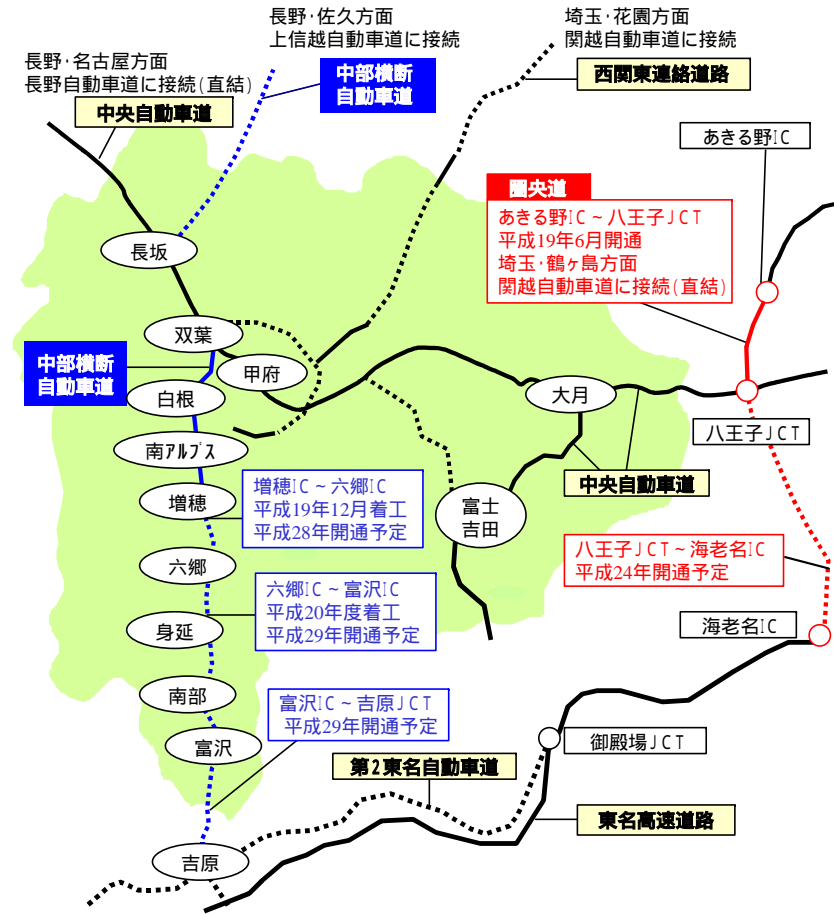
長野・佐久方面
上信越自動車道に接続

埼玉・花園方面
関越自動車道に接続

長野・名古屋方面
長野自動車道に接続(直結)

中部横断
自動車道

西関東連絡道路

中央自動車道

あきる野IC

圏央道
あきる野IC～八王子JCT
平成19年6月開通
埼玉・鶴ヶ島方面
関越自動車道に接続(直結)

長坂

双葉

中部横断
自動車道

甲府

白根

大月

八王子JCT

南アルプス

中央自動車道

増穂

増穂IC～六郷IC
平成19年12月着工
平成28年開通予定

富士
吉田

八王子JCT～海老名IC
平成24年開通予定

六郷

六郷IC～富沢IC
平成20年度着工
平成29年開通予定

身延

海老名IC

南部

富沢IC～吉原JCT
平成29年開通予定

富沢

御殿場JCT

第2東名自動車道

東名高速道路

吉原